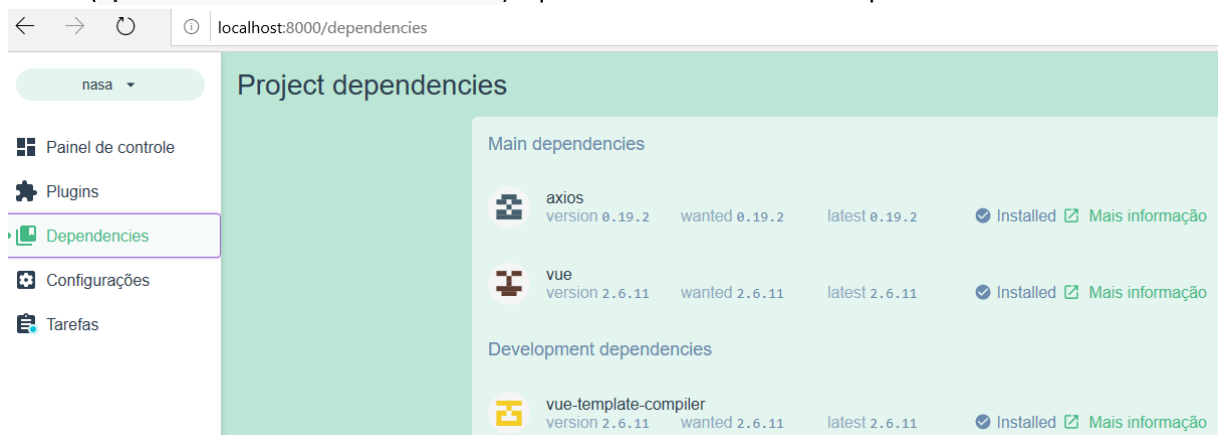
localhost:8000/dependencies

nasa

Painel de controle

Plugins

Dependencies

Configurações

Tarefas

Project dependencies

Main dependencies

axios
version 0.19.2 wanted 0.19.2 latest 0.19.2 Installed Mais informação

vue
version 2.6.11 wanted 2.6.11 latest 2.6.11 Installed Mais informação

Development dependencies

vue-template-compiler
version 2.6.11 wanted 2.6.11 latest 2.6.11 Installed Mais informação